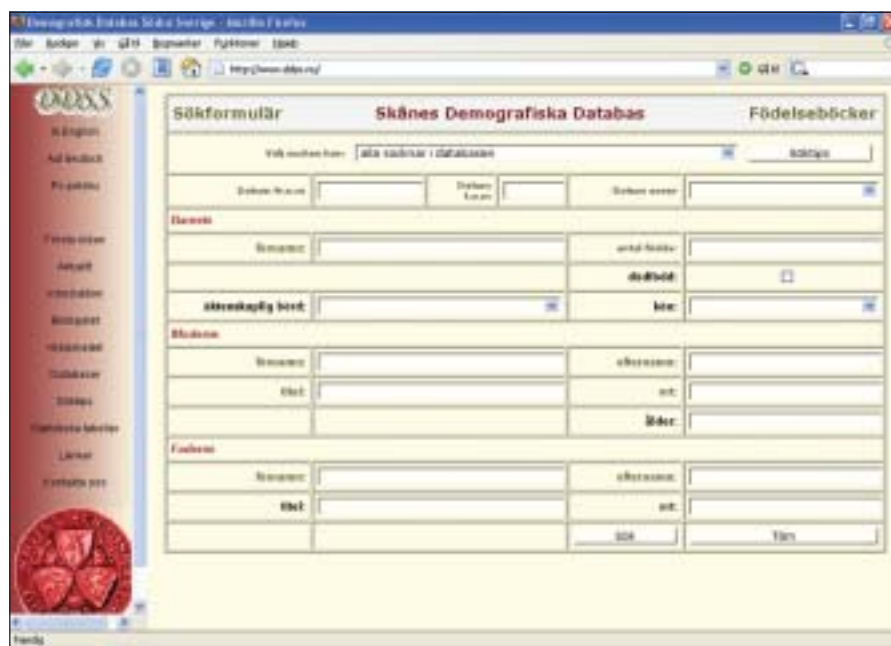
Demografisk Databas Södra Sverige - Mozilla Firefox

Arkiv Redigera Visa Gå Bokmärken Verktyg Hjälp

http://www.ddss.nu/

Sök

DDSS

In English

Auf deutsch

På svenska

Förstasidan

Aktuellt

Information

Bildspelet

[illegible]

Databaser

Sökläge

Statistiska tabeller

Länkar

Kontakta oss

Sökformulär

Skånes Demografiska Databas

Födelseböcker

Välj socken från: alla socknar i databasen

Sökläge

Datum fr.o.m:

Datum t.o.m:

Datum exakt:

Barnet

förnamn:

antal födda:

dödfödd:

äktenskaplig börd:

kön:

Modern

förnamn:

efternamn:

titel:

ort:

ålder:

Fadern

förnamn:

efternamn:

titel:

ort:

Sök

Töm

Färdig